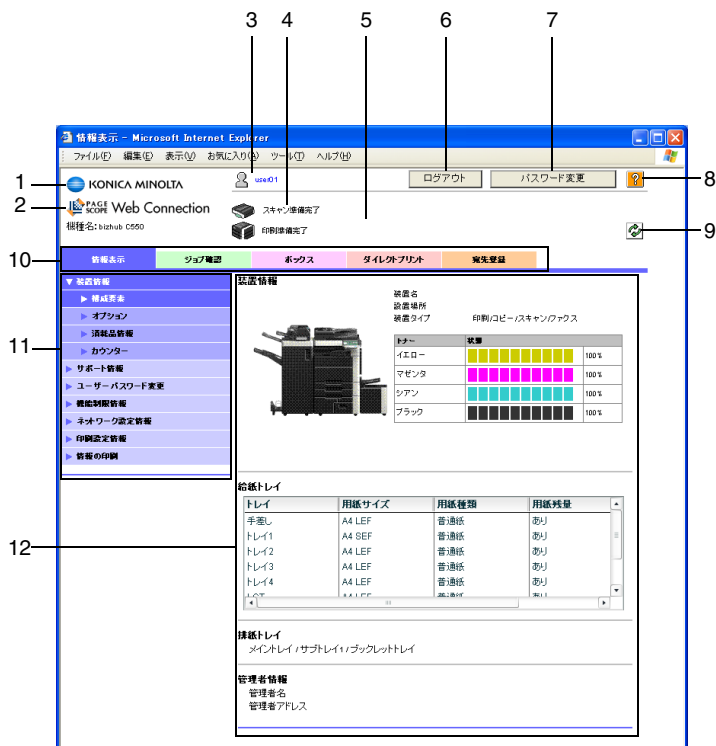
3 4 5 6 7

情報表示 - Microsoft Internet Explorer

ファイル(F) 編集(E) 表示(V) お気に入り(A) ツール(T) ヘルプ(H)

1 KONICA MINOLTA

2 PAGE SCOPE Web Connection

機種名: bizhub C550

user01

ログアウト

パスワード変更

8

スキャン準備完了

印刷準備完了

9

10

情報表示 | ジョブ確認 | ボックス | ダイレクトプリント | 宛先登録

11

▼ 装置情報
▶ 構成要素
▶ オプション
▶ 消耗品情報
▶ カウンター
▶ サポート情報
▶ ユーザーパスワード変更
▶ 機能制限情報
▶ ネットワーク設定情報
▶ 印刷設定情報
▶ 情報の印刷

装置情報

装置名
設置場所
装置タイプ　印刷/コピー/スキャン/ファクス

| トナー | 状態 | |
|---|---|---|
| イエロー | | 100 % |
| マゼンタ | | 100 % |
| シアン | | 100 % |
| ブラック | | 100 % |

給紙トレイ

| トレイ | 用紙サイズ | 用紙種類 | 用紙残量 |
|---|---|---|---|
| 手差し | A4 LEF | 普通紙 | あり |
| トレイ1 | A4 SEF | 普通紙 | あり |
| トレイ2 | A4 LEF | 普通紙 | あり |
| トレイ3 | A4 LEF | 普通紙 | あり |
| トレイ4 | A4 LEF | 普通紙 | あり |
| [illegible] | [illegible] | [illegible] | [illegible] |

12

排紙トレイ
メイントレイ / サブトレイ1 / ブックレットトレイ

管理者情報
管理者名
管理者アドレス